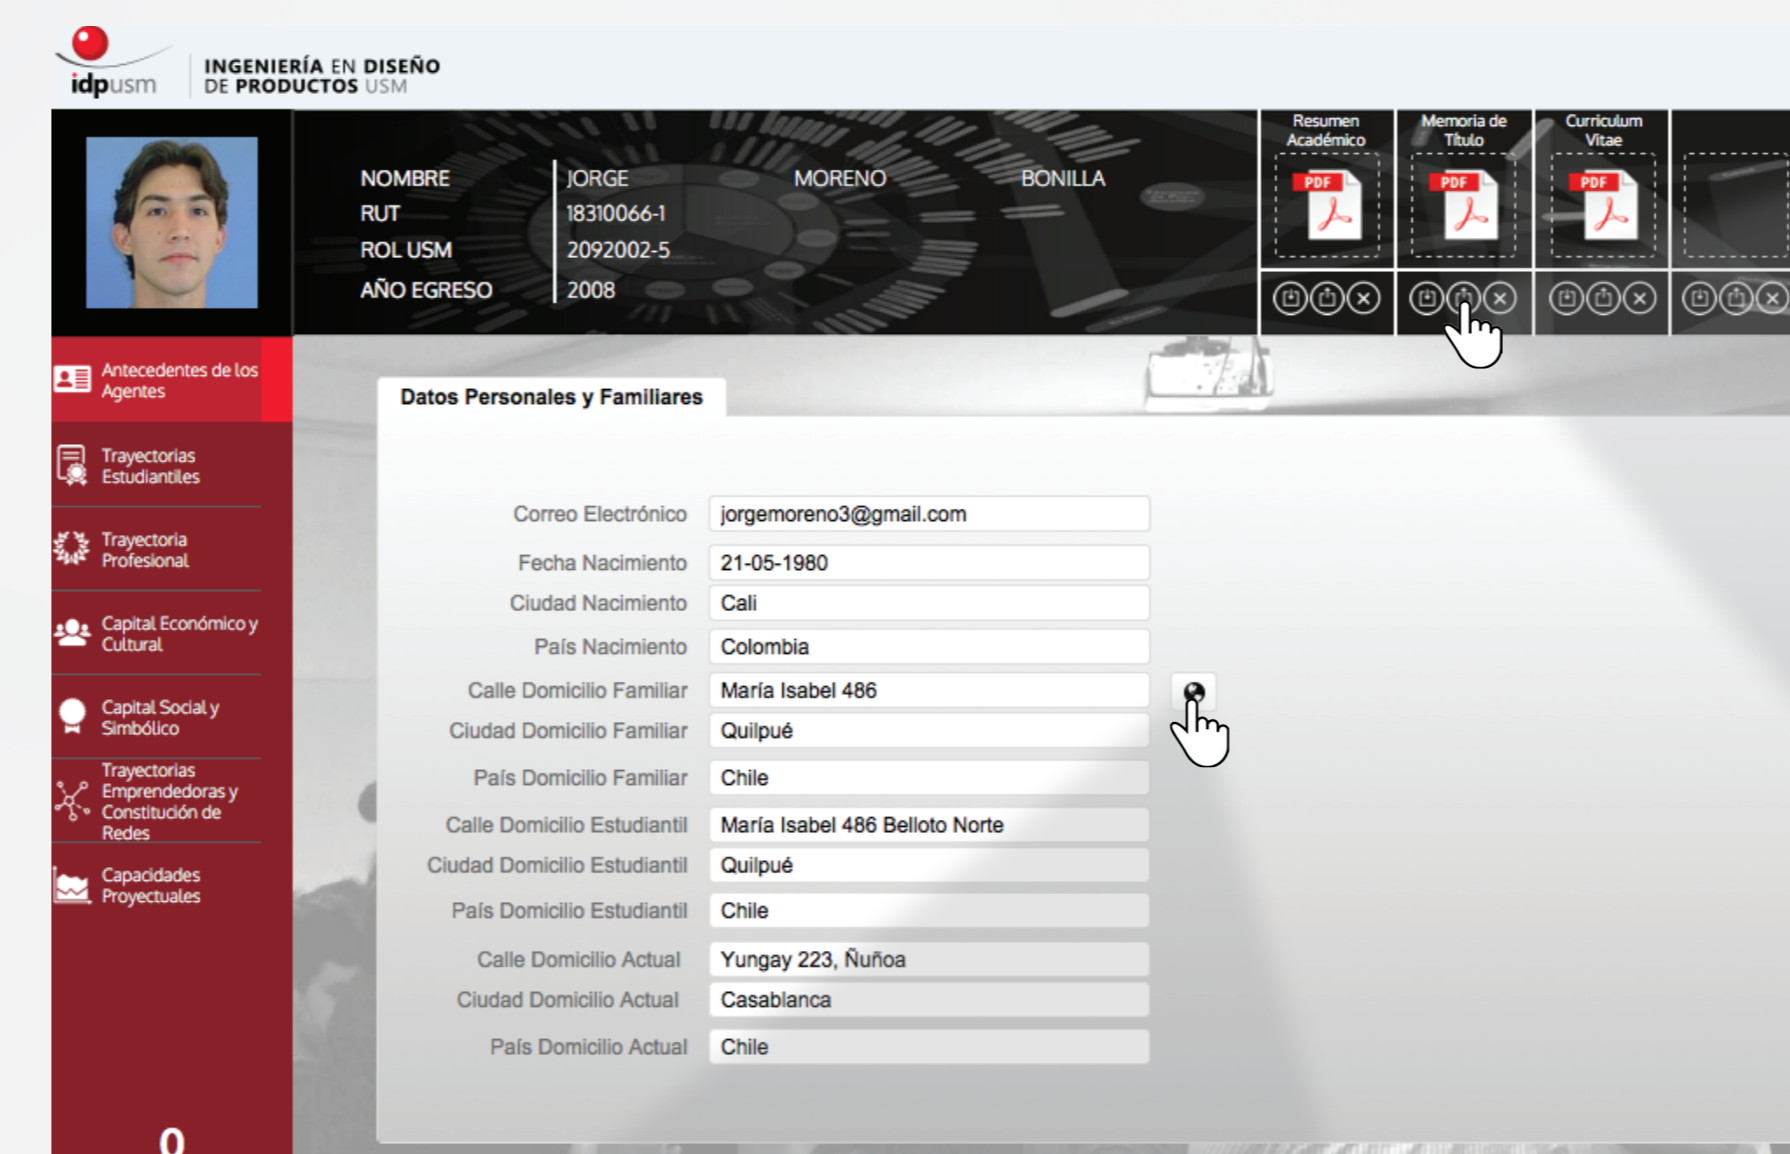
idpusm INGENIERÍA EN DISEÑO DE PRODUCTOS USM

NOMBRE | JORGE | MORENO | BONILLA
RUT | 18310066-1
ROL USM | 2092002-5
AÑO EGRESO | 2008

Resumen Académico
PDF

Memoria de Título
PDF

Curriculum Vitae
PDF

Antecedentes de los Agentes

Trayectorias Estudiantiles

Trayectoria Profesional

Capital Económico y Cultural

Capital Social y Simbólico

Trayectorias Emprendedoras y Constitución de Redes

Capacidades Proyectuales

0

Datos Personales y Familiares

| | |
|---|---|
| Correo Electrónico | jorgemoreno3@gmail.com |
| Fecha Nacimiento | 21-05-1980 |
| Ciudad Nacimiento | Cali |
| País Nacimiento | Colombia |
| Calle Domicilio Familiar | María Isabel 486 |
| Ciudad Domicilio Familiar | Quilpué |
| País Domicilio Familiar | Chile |
| Calle Domicilio Estudiantil | María Isabel 486 Belloto Norte |
| Ciudad Domicilio Estudiantil | Quilpué |
| País Domicilio Estudiantil | Chile |
| Calle Domicilio Actual | Yungay 223, Ñuñoa |
| Ciudad Domicilio Actual | Casablanca |
| País Domicilio Actual | Chile |